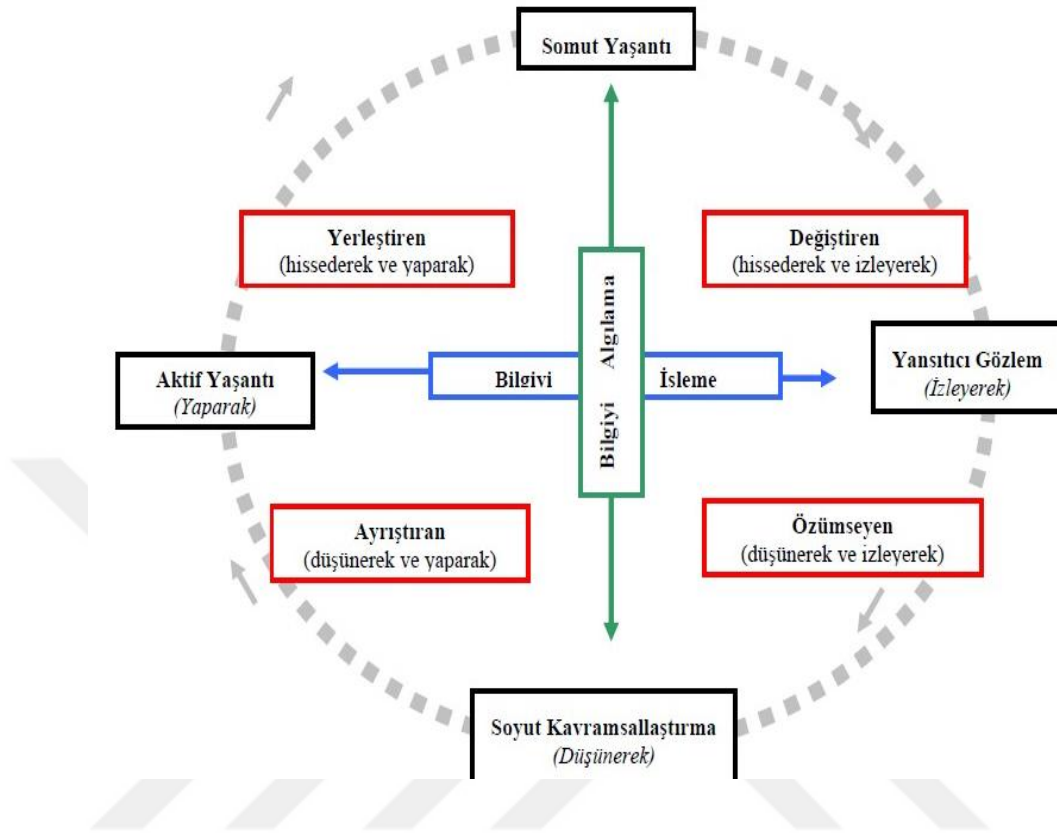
Somut Yaşantı

Yerleştiren
(hissederek ve yaparak)

Değiştiren
(hissederek ve izleyerek)

Algılama

Aktif Yaşantı
(Yaparak)

Bilgivi

İsleme

Yansıtıcı Gözlem
(İzleyerek)

Bilgiyi

Ayrıştıran
(düşünerek ve yaparak)

Özümseyen
(düşünerek ve izleyerek)

Soyut Kavramsallaştırma
(Düşünerek)